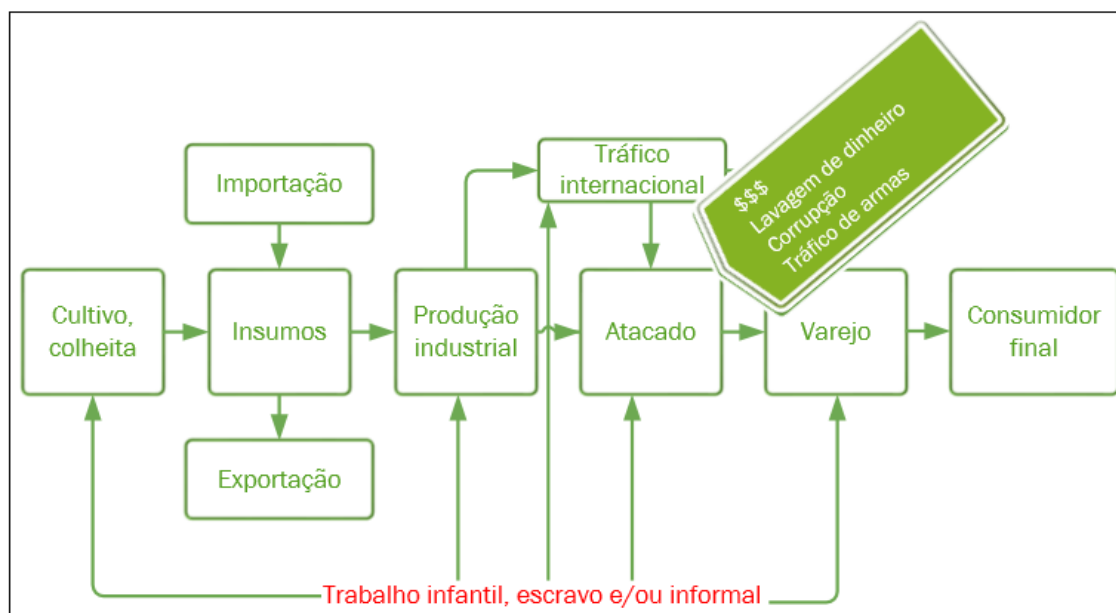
Importação

Cultivo, colheita

Insumos

Exportação

Produção industrial

Tráfico internacional

$$$
Lavagem de dinheiro
Corrupção
Tráfico de armas

Atacado

Varejo

Consumidor final

Trabalho infantil, escravo e/ou informal